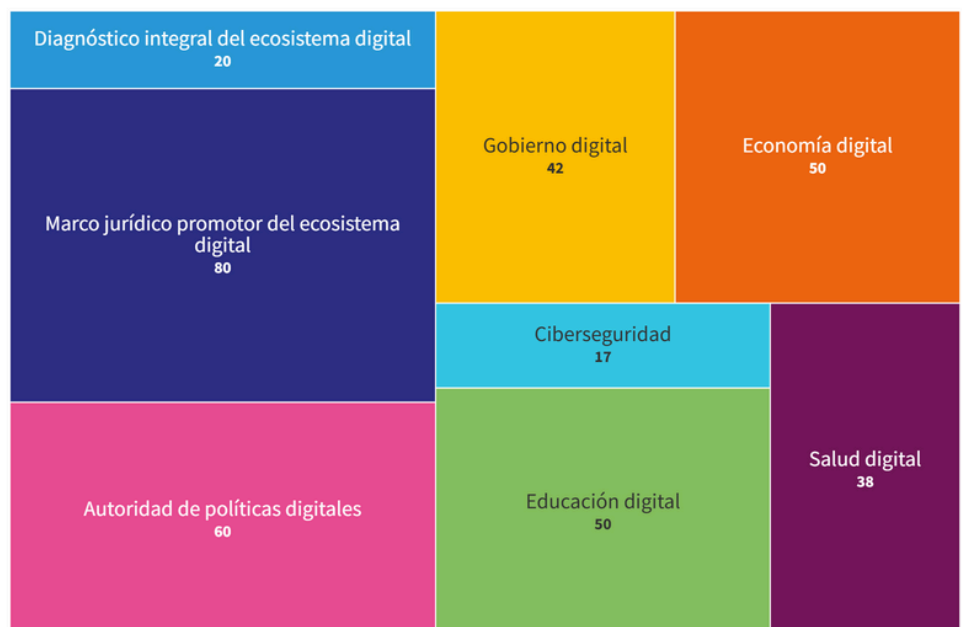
Diagnóstico integral del ecosistema digital
20

Marco jurídico promotor del ecosistema digital
80

Autoridad de políticas digitales
60

Gobierno digital
42

Economía digital
50

Ciberseguridad
17

Educación digital
50

Salud digital
38